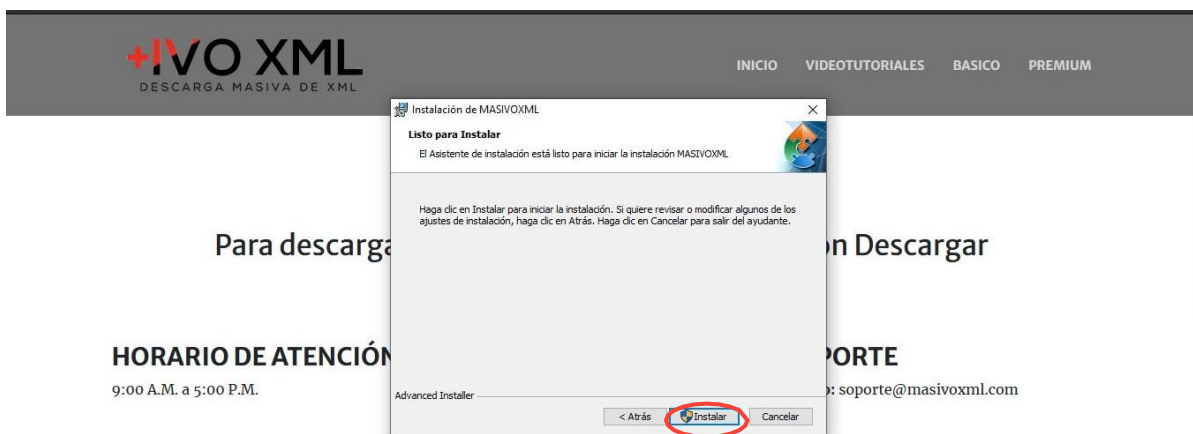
+IVO XML
DESCARGA MASIVA DE XML

INICIO VIDEOTUTORIALES BASICO PREMIUM

Instalación de MASIVOXML

Listo para Instalar

El Asistente de instalación está listo para iniciar la instalación MASIVOXML

Haga clic en Instalar para iniciar la instalación. Si quiere revisar o modificar algunos de los ajustes de instalación, haga clic en Atrás. Haga clic en Cancelar para salir del ayudante.

Advanced Installer

< Atrás Instalar Cancelar

Para descarga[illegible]n Descargar

HORARIO DE ATENCIÓN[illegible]PORTE

9:00 A.M. a 5:00 P.M.

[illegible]: soporte@masivoxml.com